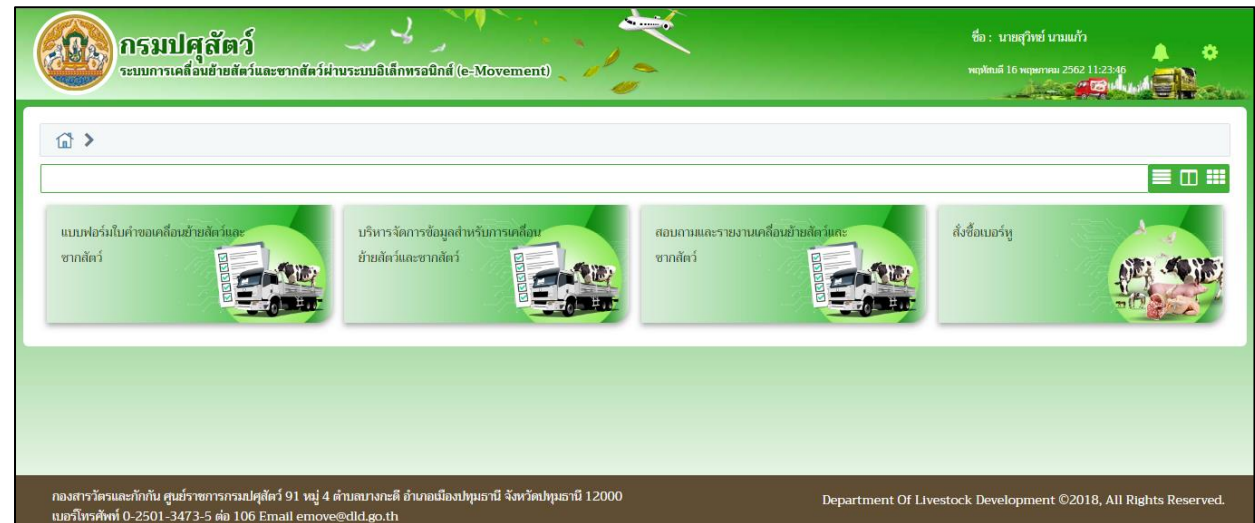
กรมปศุสัตว์
ระบบการเคลื่อนย้ายสัตว์และซากสัตว์ผ่านระบบอิเล็กทรอนิกส์ (e-Movement)

ชื่อ : นายสุวิทย์ นามแก้ว
พฤหัสบดี 16 พฤษภาคม 2562 11:23:46

แบบฟอร์มใบคำขอเคลื่อนย้ายสัตว์และซากสัตว์

บริหารจัดการข้อมูลสำหรับการเคลื่อนย้ายสัตว์และซากสัตว์

สอบถามและรายงานเคลื่อนย้ายสัตว์และซากสัตว์

สั่งซื้อเบอร์หู

กองสารวัตรและกักกัน ศูนย์ราชการกรมปศุสัตว์ 91 หมู่ 4 ตำบลบางกะดี อำเภอเมืองปทุมธานี จังหวัดปทุมธานี 12000
เบอร์โทรศัพท์ 0-2501-3473-5 ต่อ 106 Email emove@dld.go.th

Department Of Livestock Development ©2018, All Rights Reserved.